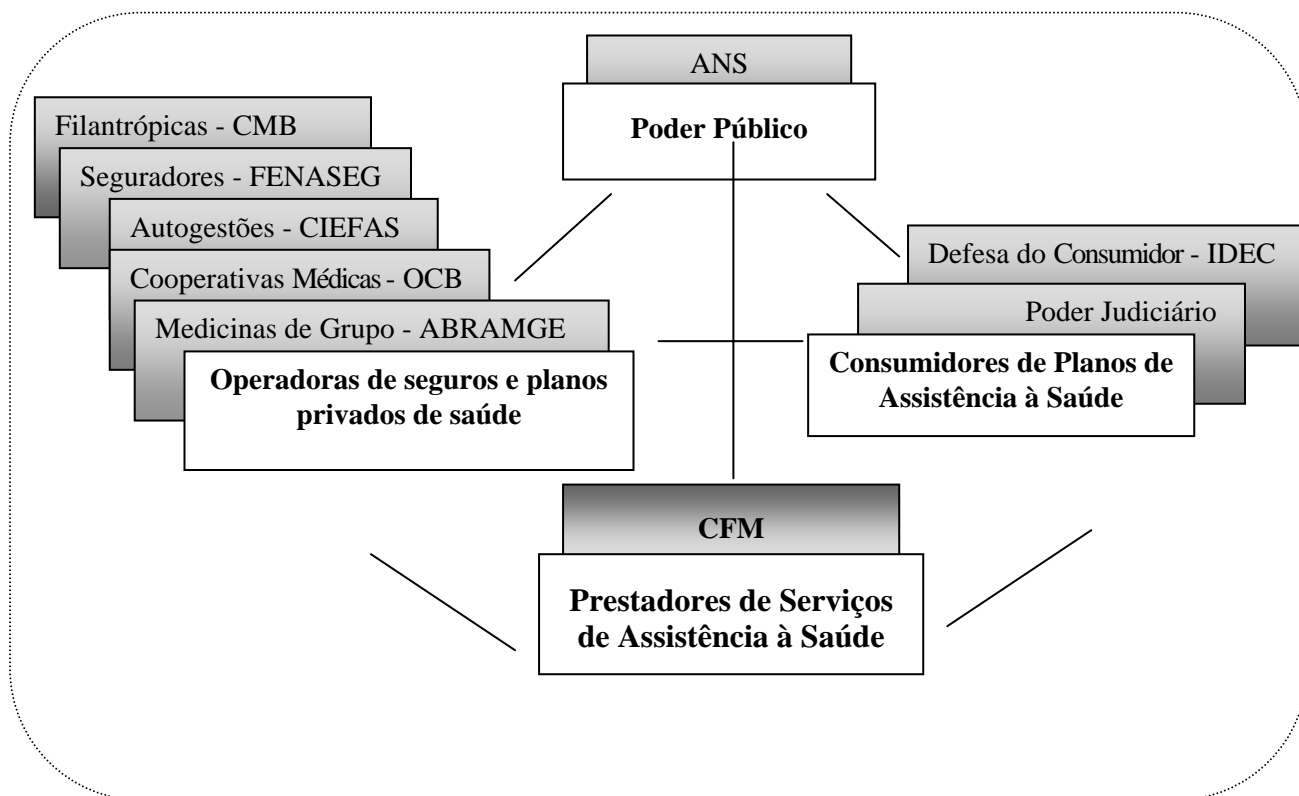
ANS

Poder Público

Filantrópicas - CMB

Seguradores - FENASEG

Autogestões - CIEFAS

Cooperativas Médicas - OCB

Medicinas de Grupo - ABRAMGE

Operadoras de seguros e planos privados de saúde

Defesa do Consumidor - IDEC

Poder Judiciário

Consumidores de Planos de Assistência à Saúde

CFM

Prestadores de Serviços de Assistência à Saúde